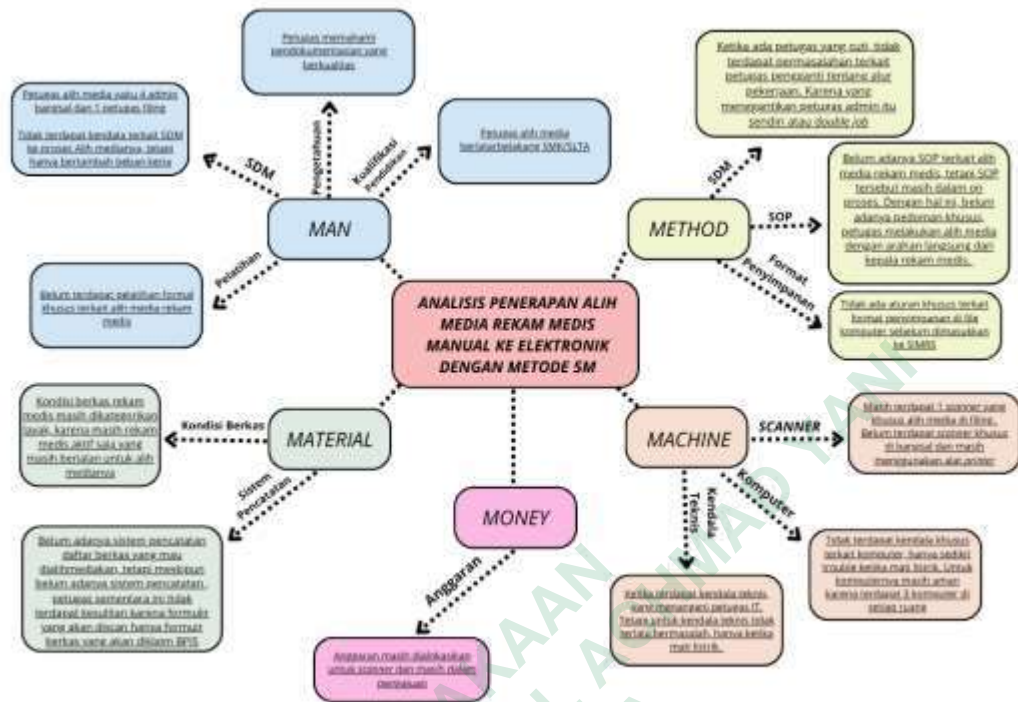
ANALISIS PENERAPAN ALIH MEDIA REKAM MEDIS MANUAL KE ELEKTRONIK DENGAN METODE 5M

MAN

SDM

Petugas alih media yaitu 4 admin bangsal dan 1 petugas filing

Tidak terdapat kendala terkait SDM ke proses Alih medianya, tetapi hanya bertambah beban kerja

Pengetahuan

Petugas memahami pendokumentasian yang berkualitas

Kualifikasi Pendidikan

Petugas alih media berlatarbelakang SMK/SLTA

Pelatihan

Belum terdapat pelatihan formal khusus terkait alih media rekam medis

METHOD

SDM

Ketika ada petugas yang cuti, tidak terdapat permasalahan terkait petugas pengganti tentang alur pekerjaan. Karena yang menggantikan petugas admin itu sendiri atau double job

SOP

Belum adanya SOP terkait alih media rekam medis, tetapi SOP tersebut masih dalam on proses. Dengan hal ini, belum adanya pedoman khusus, petugas melakukan alih media dengan arahan langsung dari kepala rekam medis.

Format Penyimpanan

Tidak ada aturan khusus terkait format penyimpanan di file komputer sebelum dimasukkan ke SIMRS

MATERIAL

Kondisi Berkas

Kondisi berkas rekam medis masih dikategorikan layak, karena masih rekam medis aktif saja yang masih berjalan untuk alih medianya

Sistem Pencatatan

Belum adanya sistem pencatatan daftar berkas yang mau dialihmediakan, tetapi meskipun belum adanya sistem pencatatan, petugas sementara ini tidak terdapat kesulitan karena formulir yang akan discan hanya formulir berkas yang akan diklaim BPJS

MONEY

Anggaran

Anggaran masih dialokasikan untuk scanner dan masih dalam pengajuan

MACHINE

SCANNER

Masih terdapat 1 scanner yang khusus alih media di filing. Belum terdapat scanner khusus di bangsal dan masih menggunakan alat printer

Kendala Teknis

Ketika terdapat kendala teknis, akan menangani petugas IT. Tetapi untuk kendala teknis tidak terlalu bermasalah, hanya ketika mati listrik.

Komputer

Tidak terdapat kendala khusus terkait komputer, hanya sedikit trouble ketika mati listrik. Untuk komputernya masih aman karena terdapat 3 komputer di setiap ruang